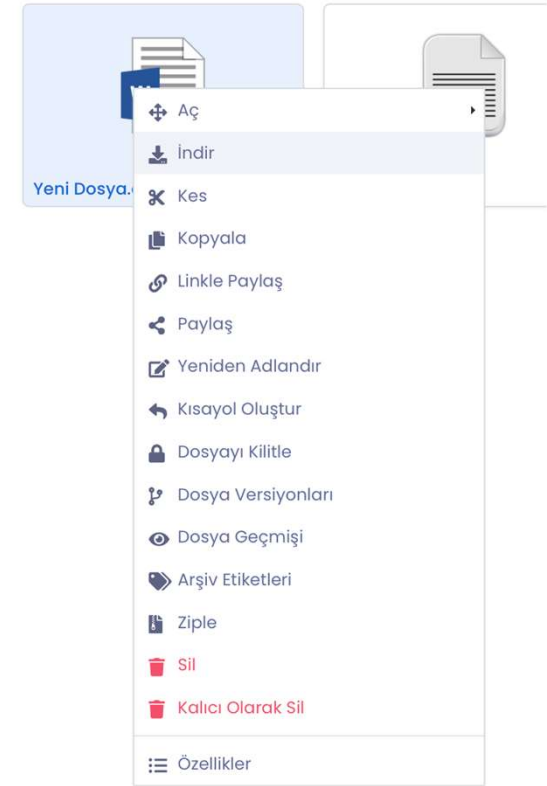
Yeni Dosya.

Aç

İndir

Kes

Kopyala

Linkle Paylaş

Paylaş

Yeniden Adlandır

Kısayol Oluştur

Dosyayı Kilitle

Dosya Versiyonları

Dosya Geçmişi

Arşiv Etiketleri

Ziple

Sil

Kalıcı Olarak Sil

Özellikler